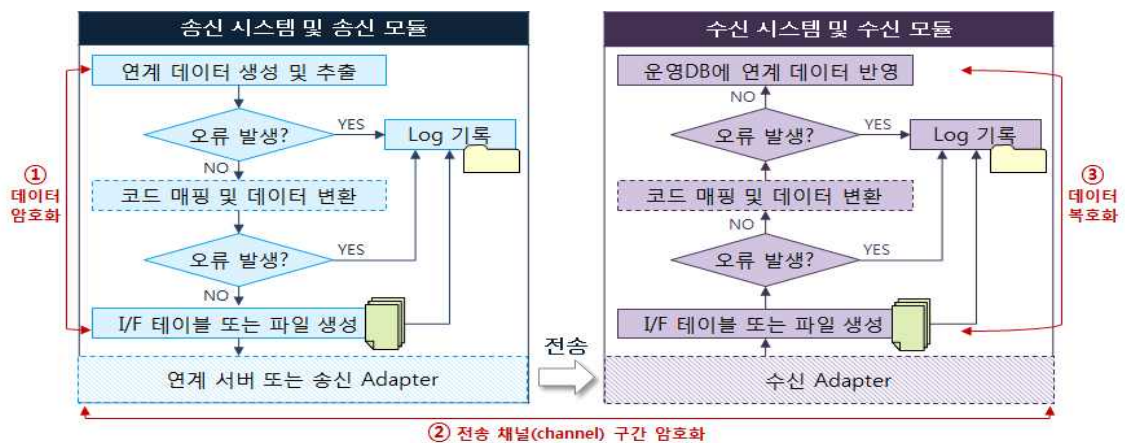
송신 시스템 및 송신 모듈

연계 데이터 생성 및 추출

오류 발생?

YES

Log 기록

NO

코드 매핑 및 데이터 변환

오류 발생?

YES

NO

I/F 테이블 또는 파일 생성

연계 서버 또는 송신 Adapter

① 데이터 암호화

전송

수신 시스템 및 수신 모듈

운영DB에 연계 데이터 반영

NO

오류 발생?

YES

Log 기록

코드 매핑 및 데이터 변환

NO

오류 발생?

YES

I/F 테이블 또는 파일 생성

수신 Adapter

③ 데이터 복호화

② 전송 채널(channel) 구간 암호화